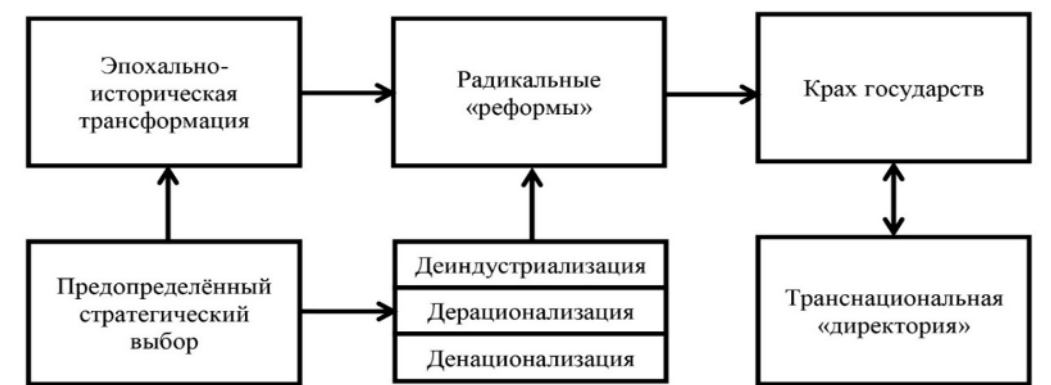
Эпохально-историческая трансформация

Радикальные «реформы»

Крах государств

Предопределённый стратегический выбор

Деиндустриализация

Дерационализация

Денационализация

Транснациональная «директория»